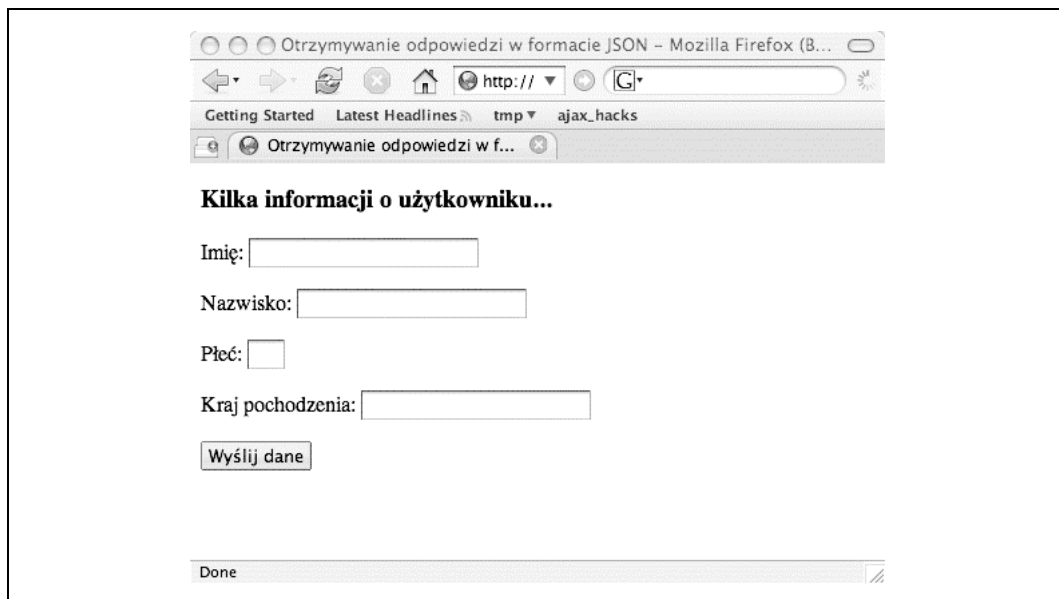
Otrzymywanie odpowiedzi w formacie JSON – Mozilla Firefox (B...

http://

G

Getting Started Latest Headlines tmp ajax_hacks

Otrzymywanie odpowiedzi w f...

Kilka informacji o użytkowniku...

Imię:

Nazwisko:

Płeć:

Kraj pochodzenia:

Wyślij dane

Done